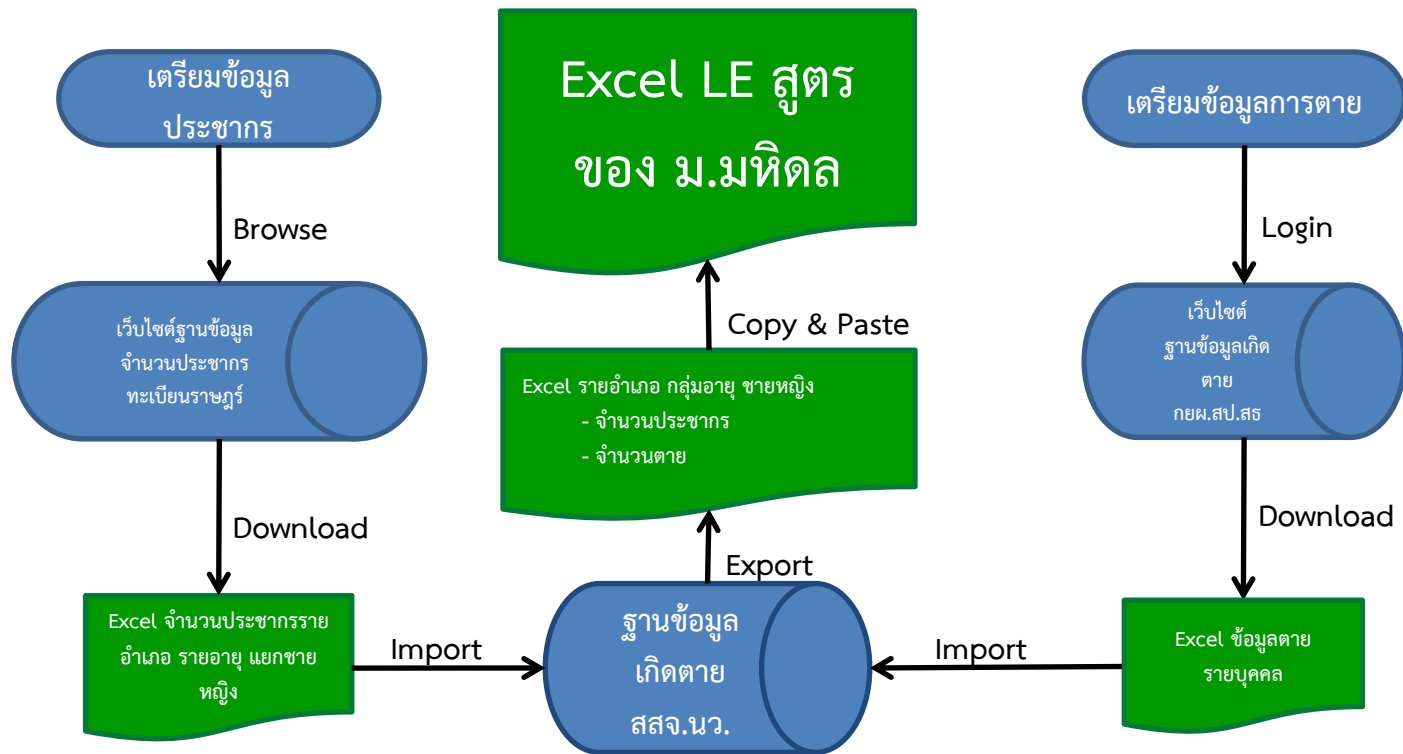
เตรียมข้อมูลประชากร

Browse

เว็บไซต์ฐานข้อมูลจำนวนประชากรทะเบียนราษฎร์

Download

Excel จำนวนประชากรรายอำเภอ รายอายุ แยกชายหญิง

Import

Excel LE สูตรของ ม.มหิดล

Copy & Paste

Excel รายอำเภอ กลุ่มอายุ ชายหญิง
- จำนวนประชากร
- จำนวนตาย

Export

ฐานข้อมูลเกิดตาย สสจ.นว.

เตรียมข้อมูลการตาย

Login

เว็บไซต์ฐานข้อมูลเกิดตาย กยผ.สป.สธ

Download

Excel ข้อมูลตายรายบุคคล

Import